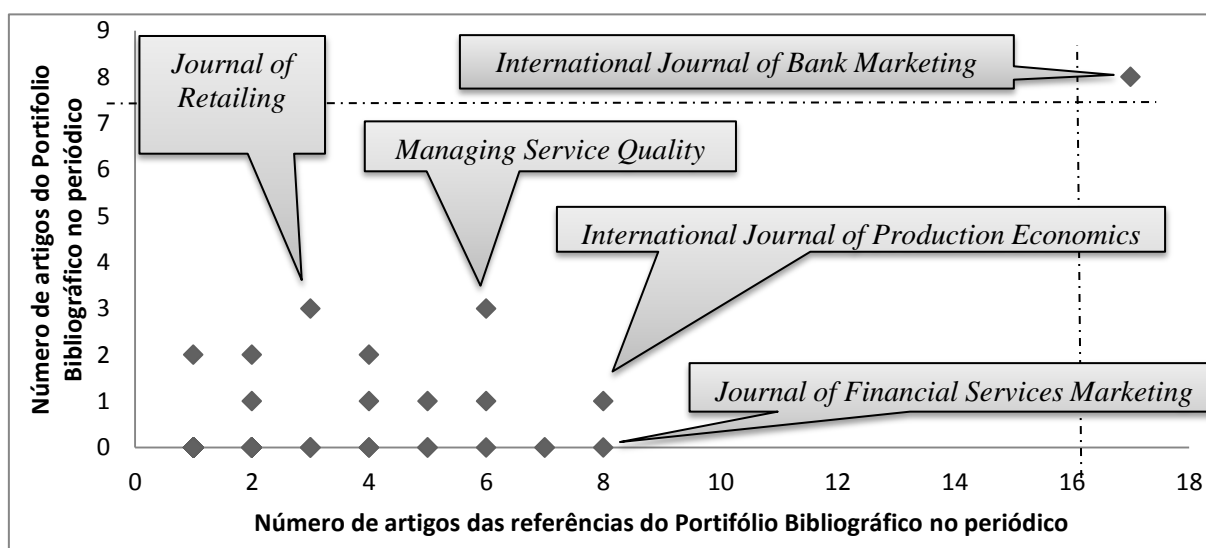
Número de artigos do Portifolio Bibliográfico no periódico

9
8
7
6
5
4
3
2
1
0

Journal of Retailing

International Journal of Bank Marketing

Managing Service Quality

International Journal of Production Economics

Journal of Financial Services Marketing

0 2 4 6 8 10 12 14 16 18

Número de artigos das referências do Portifólio Bibliográfico no periódico